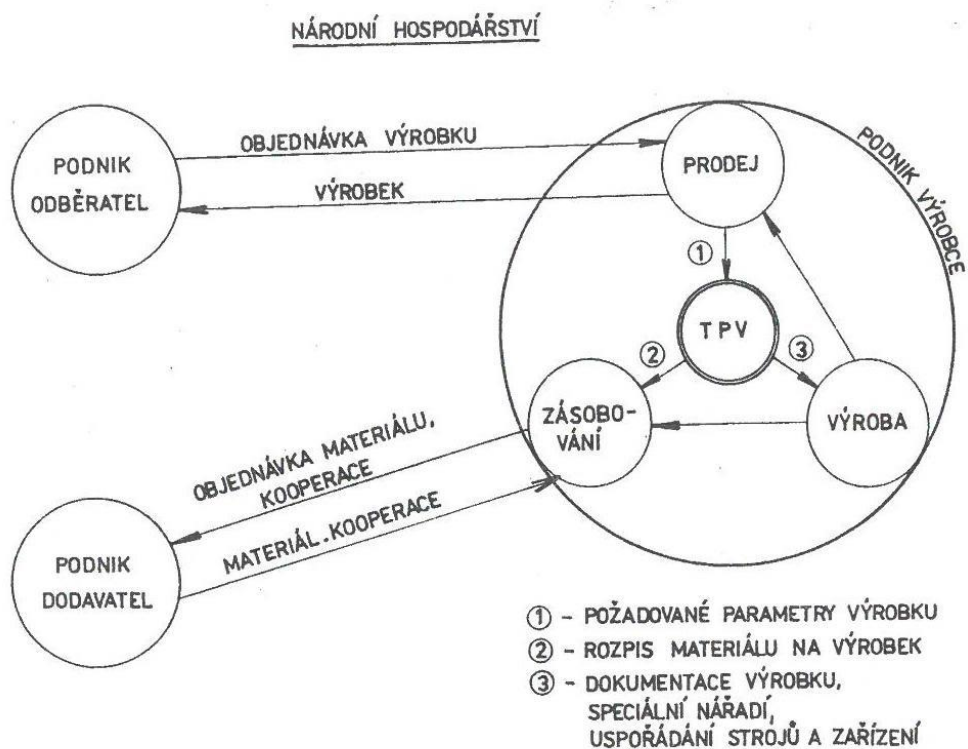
NÁRODNÍ HOSPODÁŘSTVÍ

PODNIK ODBĚRATEL

OBJEDNÁVKA VÝROBKU

VÝROBEK

PODNIK VÝROBCE

PRODEJ

①

TPV

②

③

ZÁSOBOVÁNÍ

VÝROBA

OBJEDNÁVKA MATERIÁLU, KOOPERACE

MATERIÁL. KOOPERACE

PODNIK DODAVATEL

① - POŽADOVANÉ PARAMETRY VÝROBKU
② - ROZPIS MATERIÁLU NA VÝROBEK
③ - DOKUMENTACE VÝROBKU, SPECIÁLNÍ NÁŘADÍ, USPOŘÁDÁNÍ STROJŮ A ZAŘÍZENÍ